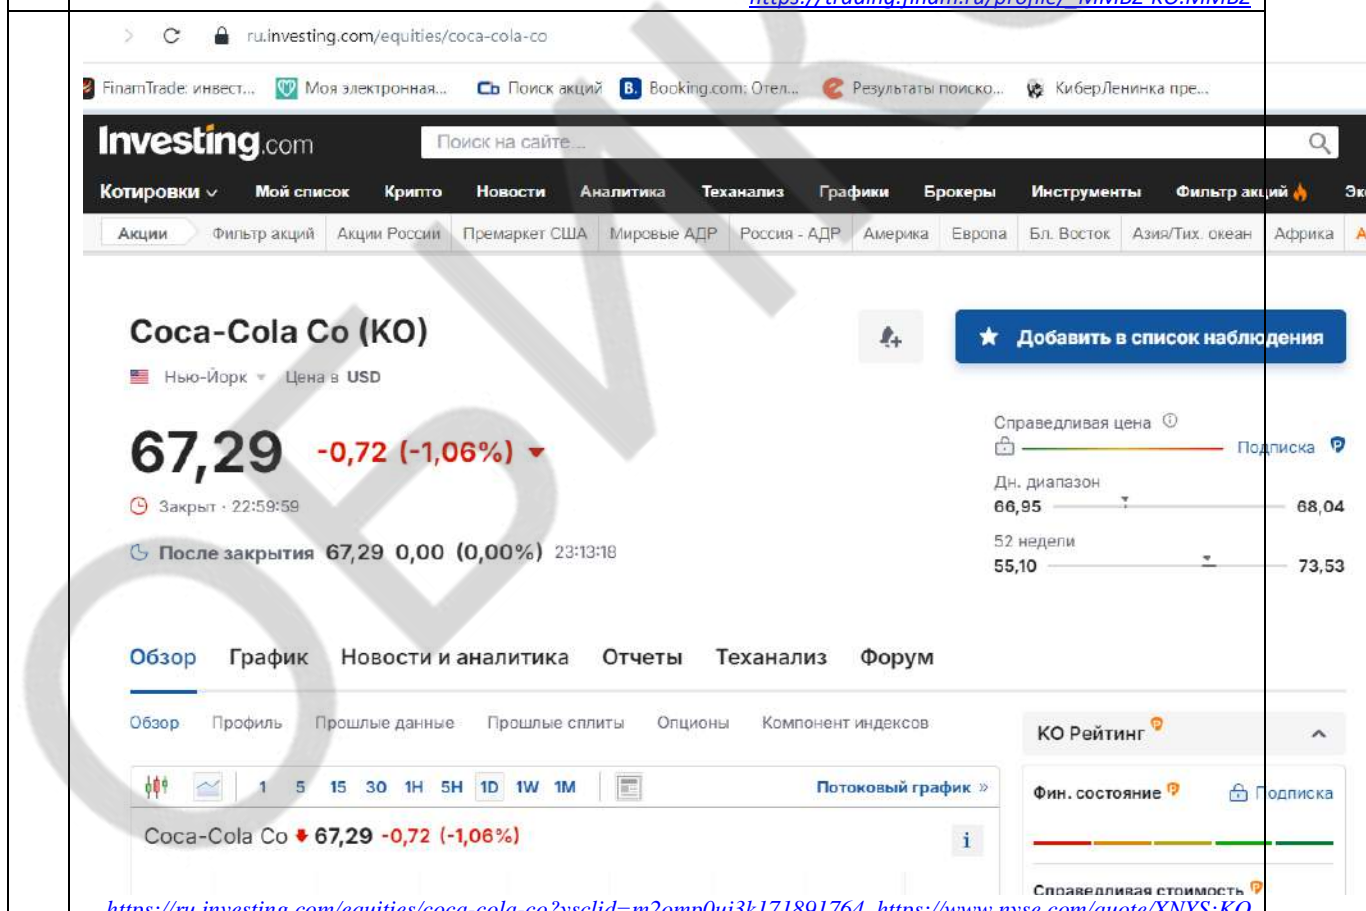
https://trading.finam.ru/profile/_MMBZ-KO.MMBZ

ru.investing.com/equities/coca-cola-co

FinamTrade: инвест... Моя электронная... Поиск акций Booking.com: Отел... Результаты поиско... КиберЛенинка пре...

Investing.com Поиск на сайте...

Котировки Мой список Крипто Новости Аналитика Теханализ Графики Брокеры Инструменты Фильтр акций Эк

Акции Фильтр акций Акции России Премаркет США Мировые АДР Россия - АДР Америка Европа Бл. Восток Азия/Тих. океан Африка

Coca-Cola Co (KO)

Нью-Йорк Цена в USD

Добавить в список наблюдения

67,29 -0,72 (-1,06%)

Закрыт · 22:59:59

После закрытия 67,29 0,00 (0,00%) 23:13:18

Справедливая цена Подписка

Дн. диапазон
66,95 68,04

52 недели
55,10 73,53

Обзор График Новости и аналитика Отчеты Теханализ Форум

Обзор Профиль Прошлые данные Прошлые сплиты Опционы Компонент индексов

KO Рейтинг

1 5 15 30 1H 5H 1D 1W 1M Потоковый график »

Фин. состояние Подписка

Coca-Cola Co 67,29 -0,72 (-1,06%)

Справедливая стоимость

https://ru.investing.com/equities/coca-cola-co?ysclid=m2omp0uj3k171891764, https://www.nyse.com/quote/XNYS:KO